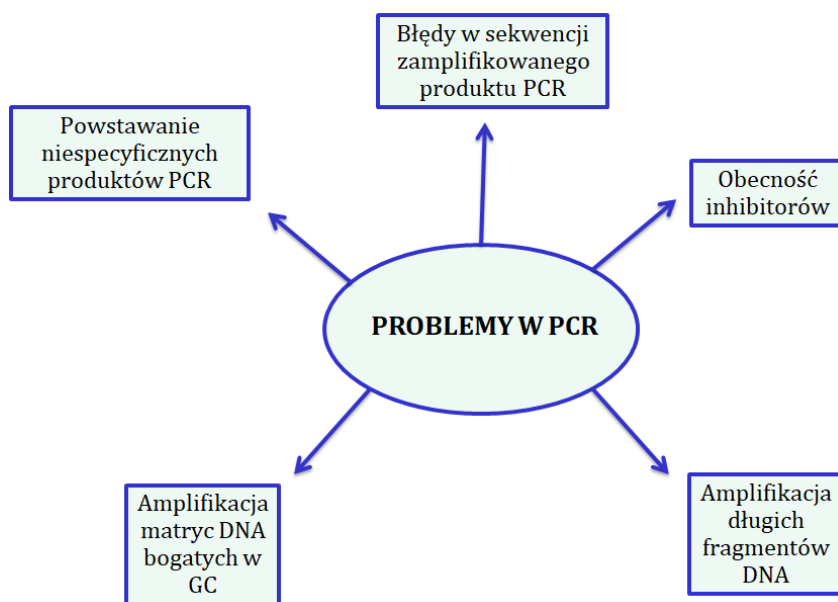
Błędy w sekwencji zamplifikowanego produktu PCR

Powstawanie niespecyficznych produktów PCR

Obecność inhibitorów

PROBLEMY W PCR

Amplifikacja matryc DNA bogatych w GC

Amplifikacja długich fragmentów DNA